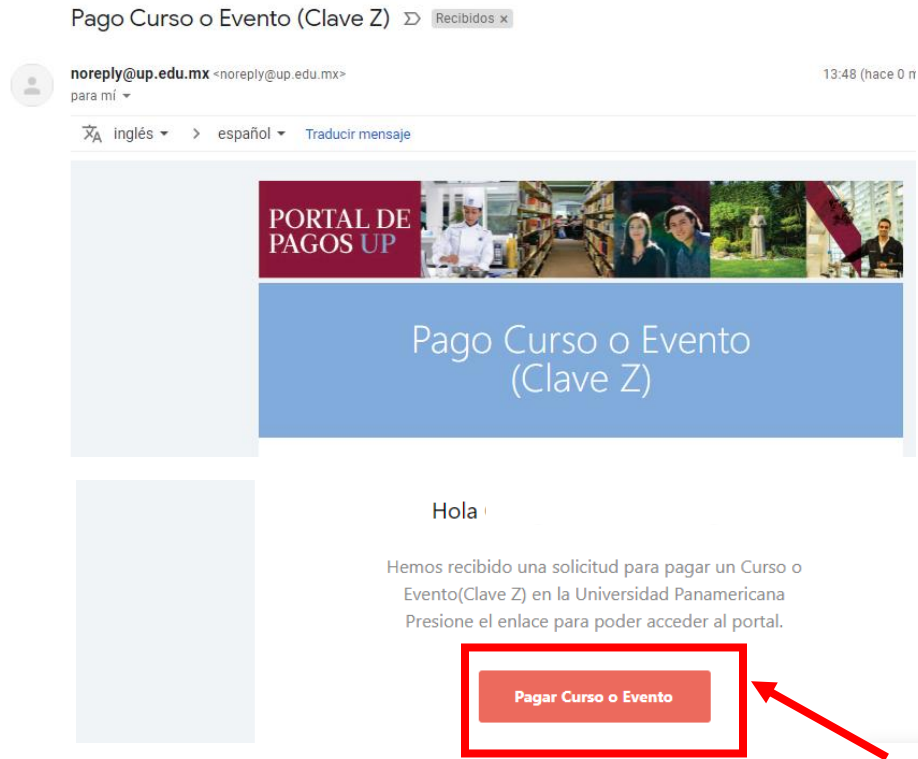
Pago Curso o Evento (Clave Z) Recibidos ×

noreply@up.edu.mx <noreply@up.edu.mx>
para mí

13:48 (hace 0 m

inglés > español Traducir mensaje

PORTAL DE PAGOS UP

Pago Curso o Evento (Clave Z)

Hola

Hemos recibido una solicitud para pagar un Curso o Evento(Clave Z) en la Universidad Panamericana Presione el enlace para poder acceder al portal.

Pagar Curso o Evento